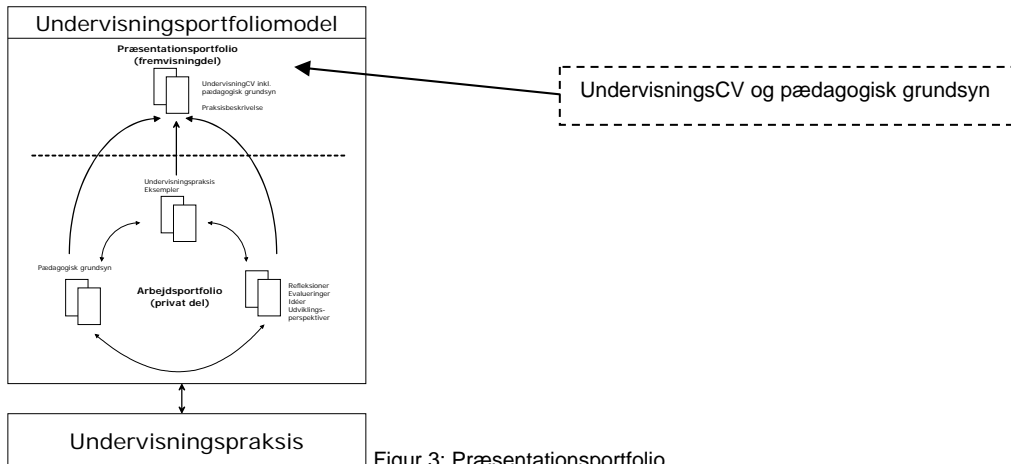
Undervisningsportfoliomodel

Præsentationsportfolio (fremvisningdel)

UndervisningCV inkl. pædagogisk grundsyn

Praksisbeskrivelse

UndervisningsCV og pædagogisk grundsyn

Undervisningspraksis Eksempler

Pædagogisk grundsyn

Arbejdsportfolio (privat del)

Refleksioner
Evalueringer
Idéer
Udviklingsperspektiver

Undervisningspraksis

Figur 3: Præsentationsportfolio